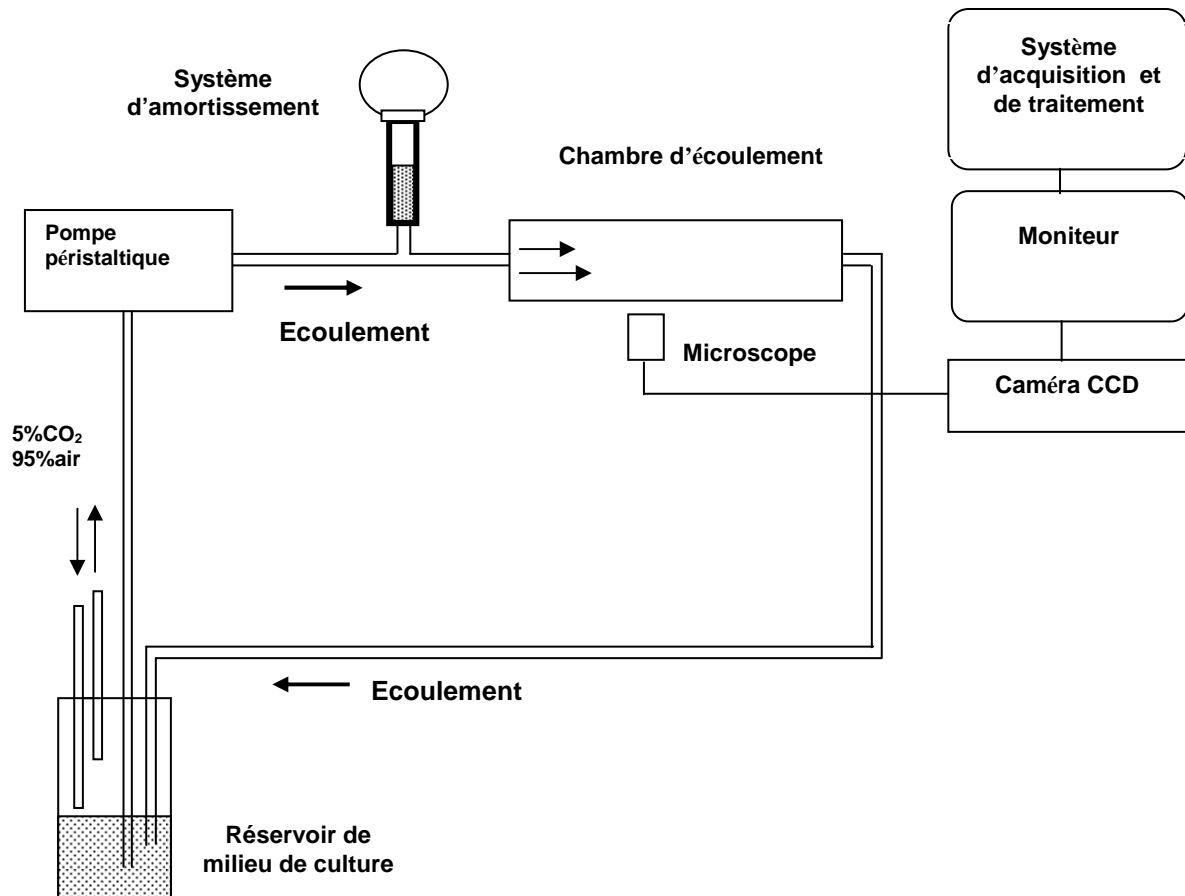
Système d'amortissement

Système d'acquisition et de traitement

Chambre d'écoulement

Pompe péristaltique

Moniteur

Ecoulement

Microscope

Caméra CCD

5%$CO_2$
95%air

Ecoulement

Réservoir de milieu de culture